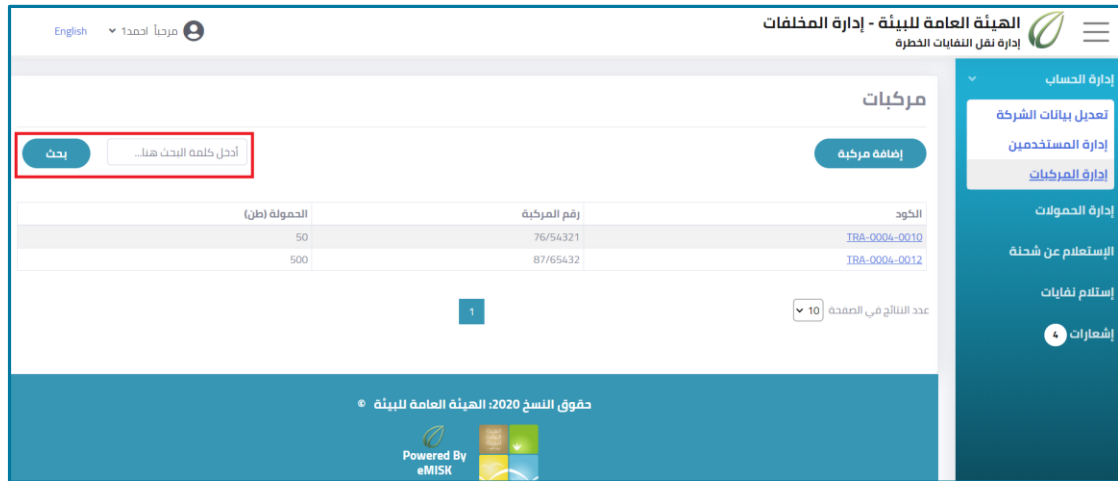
الهيئة العامة للبيئة - إدارة المخلفات
إدارة نقل النفايات الخطرة

مرحباً احمد1
English

إدارة الحساب
تعديل بيانات الشركة
إدارة المستخدمين
إدارة المركبات
إدارة الحمولات
الإستعلام عن شحنة
إستلام نفايات
إشعارات 4

مركبات

إضافة مركبة

أدخل كلمة البحث هنا...
بحث

| الكود | رقم المركبة | الحمولة (طن) |
|---|---|---|
| TRA-0004-0010 | 76/54321 | 50 |
| TRA-0004-0012 | 87/65432 | 500 |

عدد النتائج في الصفحة 10

1

حقوق النسخ 2020: الهيئة العامة للبيئة ©

Powered By
eMISK